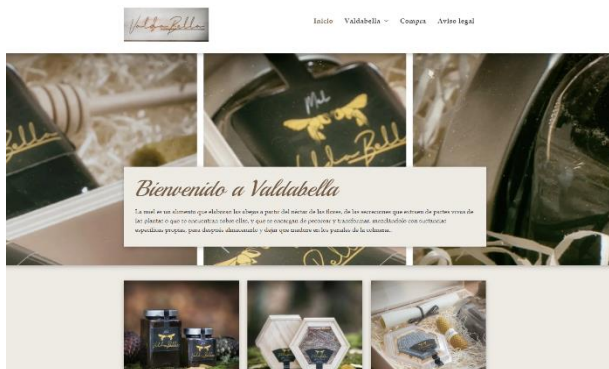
ValdaBella

Inicio Valdabella Compra Aviso legal

Miel

ValdaBella

Bienvenido a Valdabella

La miel es un alimento que elaboran las abejas a partir del néctar de las flores, de las secreciones que extraen de partes vivas de las plantas o que se encuentran sobre ellas, y que se encargan de recoger y transformar, combinándolo con sustancias específicas propias, para después almacenarlo y dejar que madure en los panales de la colmena.